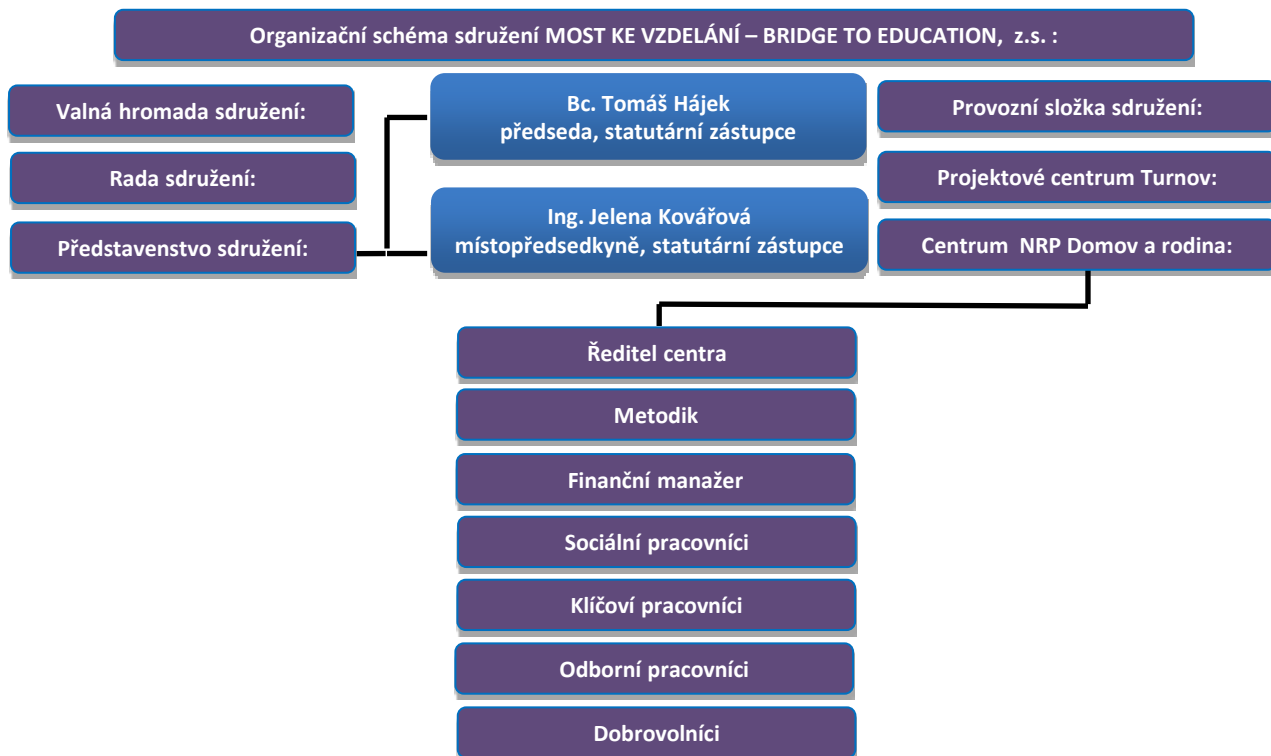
Organizační schéma sdružení MOST KE VZDELÁNÍ – BRIDGE TO EDUCATION, z.s. :

Valná hromada sdružení:

Rada sdružení:

Představenstvo sdružení:

Bc. Tomáš Hájek
předseda, statutární zástupce

Ing. Jelena Kovářová
místopředsedkyně, statutární zástupce

Provozní složka sdružení:

Projektové centrum Turnov:

Centrum NRP Domov a rodina:

Ředitel centra

Metodik

Finanční manažer

Sociální pracovníci

Klíčoví pracovníci

Odborní pracovníci

Dobrovolníci